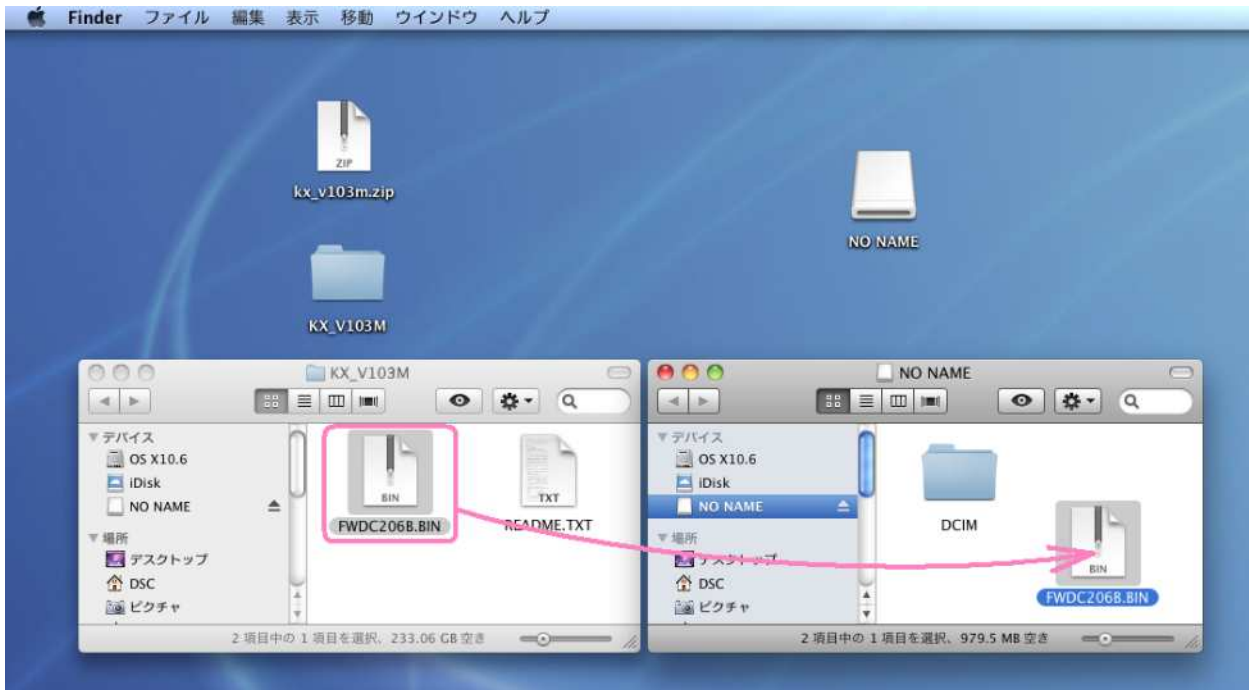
Finder ファイル 編集 表示 移動 ウインドウ ヘルプ

ZIP
kx_v103m.zip

KX_V103M

NO NAME

KX_V103M

▼デバイス
OS X10.6
iDisk
NO NAME
▼場所
デスクトップ
DSC
ピクチャ

BIN
FWDC206B.BIN

TXT
README.TXT

2 項目中の 1 項目を選択、233.06 GB 空き

NO NAME

▼デバイス
OS X10.6
iDisk
NO NAME
▼場所
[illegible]
DSC
ピクチャ

DCIM

BIN
FWDC206B.BIN

2 項目中の 1 項目を選択、979.5 MB 空き